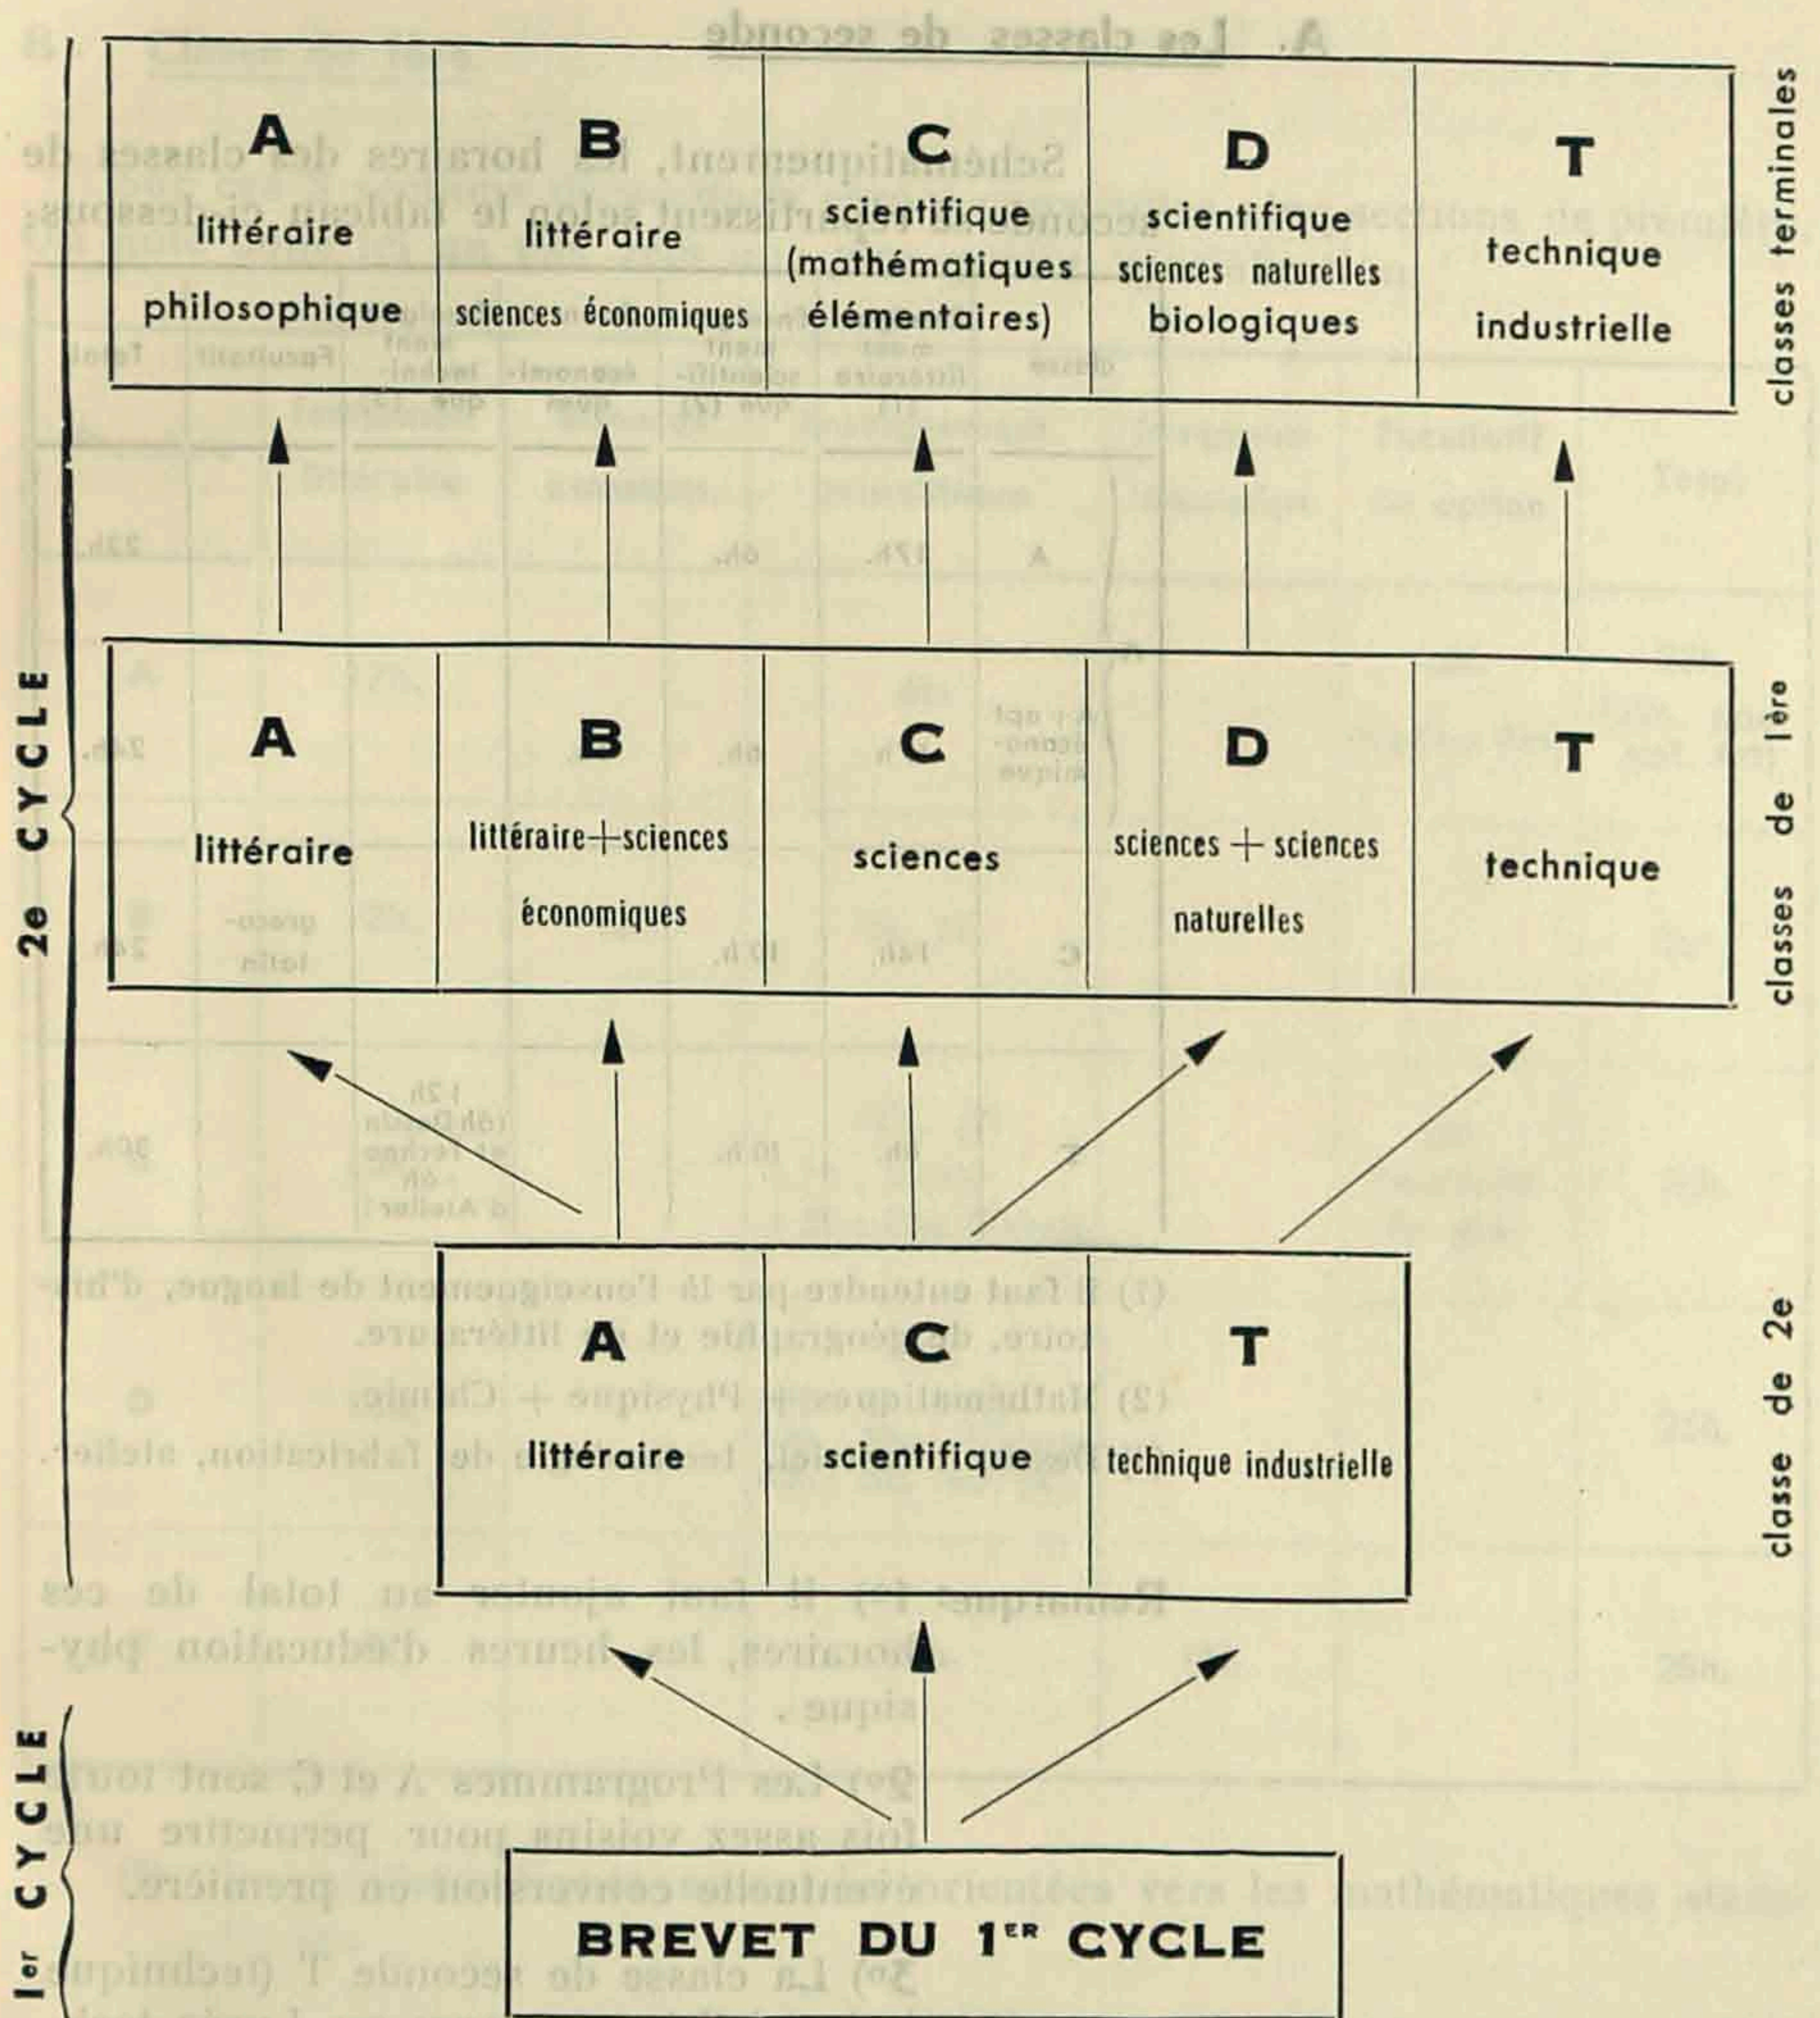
A
littéraire
philosophique

B
littéraire
sciences économiques

C
scientifique
(mathématiques élémentaires)

D
scientifique
sciences naturelles
biologiques

T
technique
industrielle

classes terminales

A
littéraire

B
littéraire + sciences économiques

C
sciences

D
sciences + sciences naturelles

T
technique

classes de 1ère

A
littéraire

C
scientifique

T
technique industrielle

classe de 2e

2e CYCLE

BREVET DU 1ER CYCLE

1er CYCLE